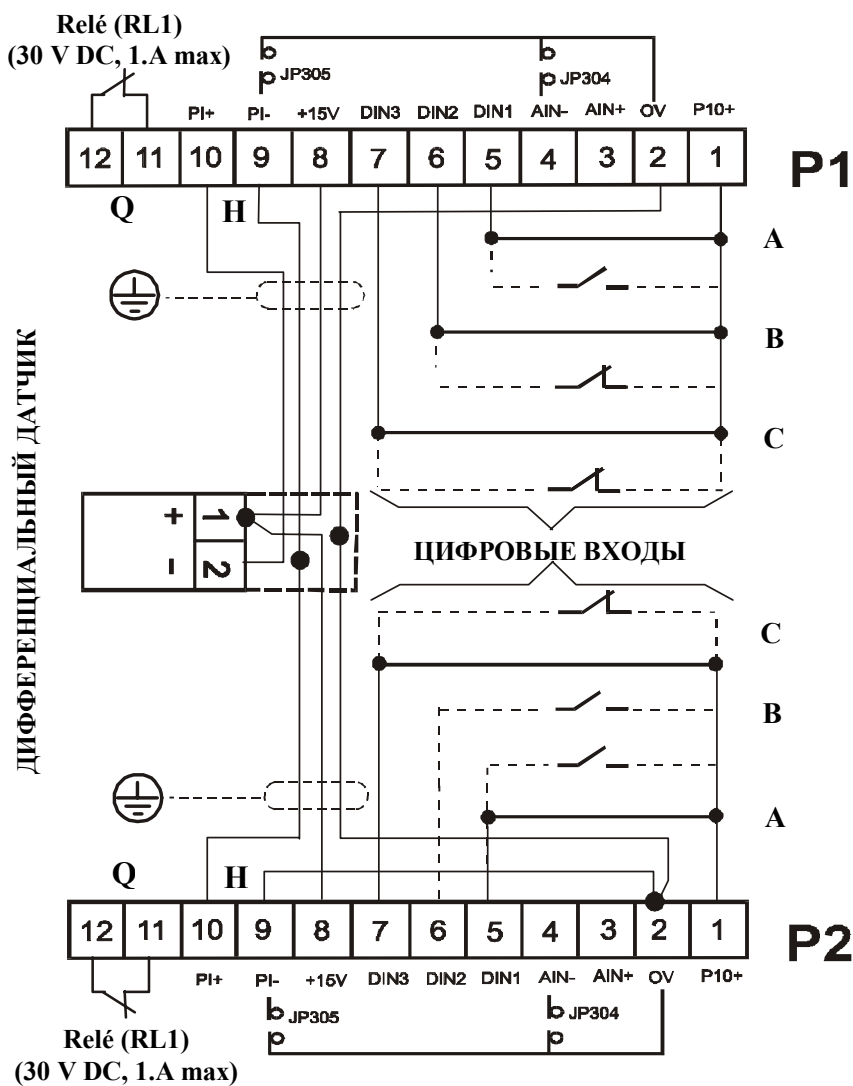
Relé (RL1)
(30 V DC, 1.A max)

JP305
JP304

PI+ PI- +15V DIN3 DIN2 DIN1 AIN- AIN+ OV P10+

| 12 | 11 | 10 | 9 | 8 | 7 | 6 | 5 | 4 | 3 | 2 | 1 |
|---|---|---|---|---|---|---|---|---|---|---|---|

P1

Q
H

A
B
C

ДИФФЕРЕНЦИАЛЬНЫЙ ДАТЧИК

+ 1
- 2

ЦИФРОВЫЕ ВХОДЫ

C
B
A

Q
H

| 12 | 11 | 10 | 9 | 8 | 7 | 6 | 5 | 4 | 3 | 2 | 1 |
|---|---|---|---|---|---|---|---|---|---|---|---|

P2

PI+ PI- +15V DIN3 DIN2 DIN1 AIN- AIN+ OV P10+

JP305
JP304

Relé (RL1)
(30 V DC, 1.A max)